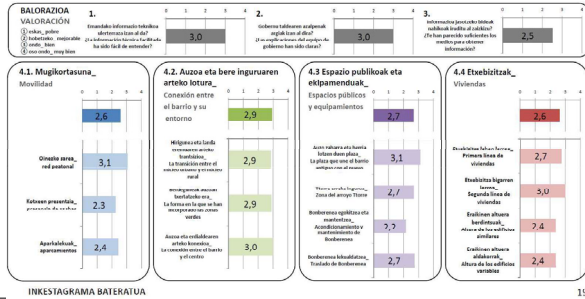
BALORAZIOA
VALORACIÓN
① eskas_ pobre
② hobetzeko_ mejorable
③ ondo_ bien
④ oso ondo_ muy bien

1. Emandako informazio teknikoa ulertzerraza izan al da? ¿La información técnica facilitada ha sido fácil de entender?
3,0

2. Gobernu taldearen azalpenak argiak izan al dira? ¿Las explicaciones del equipo de gobierno han sido claras?
3,1

3. Informazioa jasotzeko bideak nahikoak iruditu al zaizkizu? ¿Te han parecido suficientes los medios para obtener información?
2,5

4.1. Mugikortasuna_
Movilidad
2,6
Oinezko sarea_ red peatonal
3,1
Kotxean presentzia_ presencia de coches
2,3
Aparkalekuak_ aparcamientos
2,4

4.2. Auzoa eta bere inguruaren arteko lotura_
Conexión entre el barrio y su entorno
2,9
Hiriguneа eta landa inguruaren arteko trantsizioa_ La transición entre el núcleo urbano y el medio rural
2,9
Inguruneаrekin auzoari bateratzeko era_ La forma en la que se han incorporado las zonas verdes
2,9
Auzoa eta erdialdearen arteko konexioa_ La conexión entre el barrio y el centro
3,0

4.3 Espazio publikoak eta ekipamenduak_
Espacios públicos y equipamientos
2,7
Acorn nabarra eta Auzoa bitzen duen plaza_ La plaza que une el barrio antiguo con el nuevo
3,1
Tiboro arroko ingurua_ Zona del arroyo Tiboro
2,7
Bonberorea egokitzea eta mantentzea_ Acondicionamiento y mantenimiento de Bonberorea
2,2
Bonberorea lekualdatzea_ Traslado de Bonberorea
2,7

4.4 Etxebizitzak_
Viviendas
2,6
Etxebizitza lerroa_ Primera línea de viviendas
2,7
Etxebizitza bigarren lerroa_ Segunda línea de viviendas
3,0
Eraikinen altuera berdintzak_ Altura de los edificios similares
2,4
Eraikinen altuera aldakorrak_ Altura de los edificios variables
2,4

INKESTAGRAMA BATERATUA
19